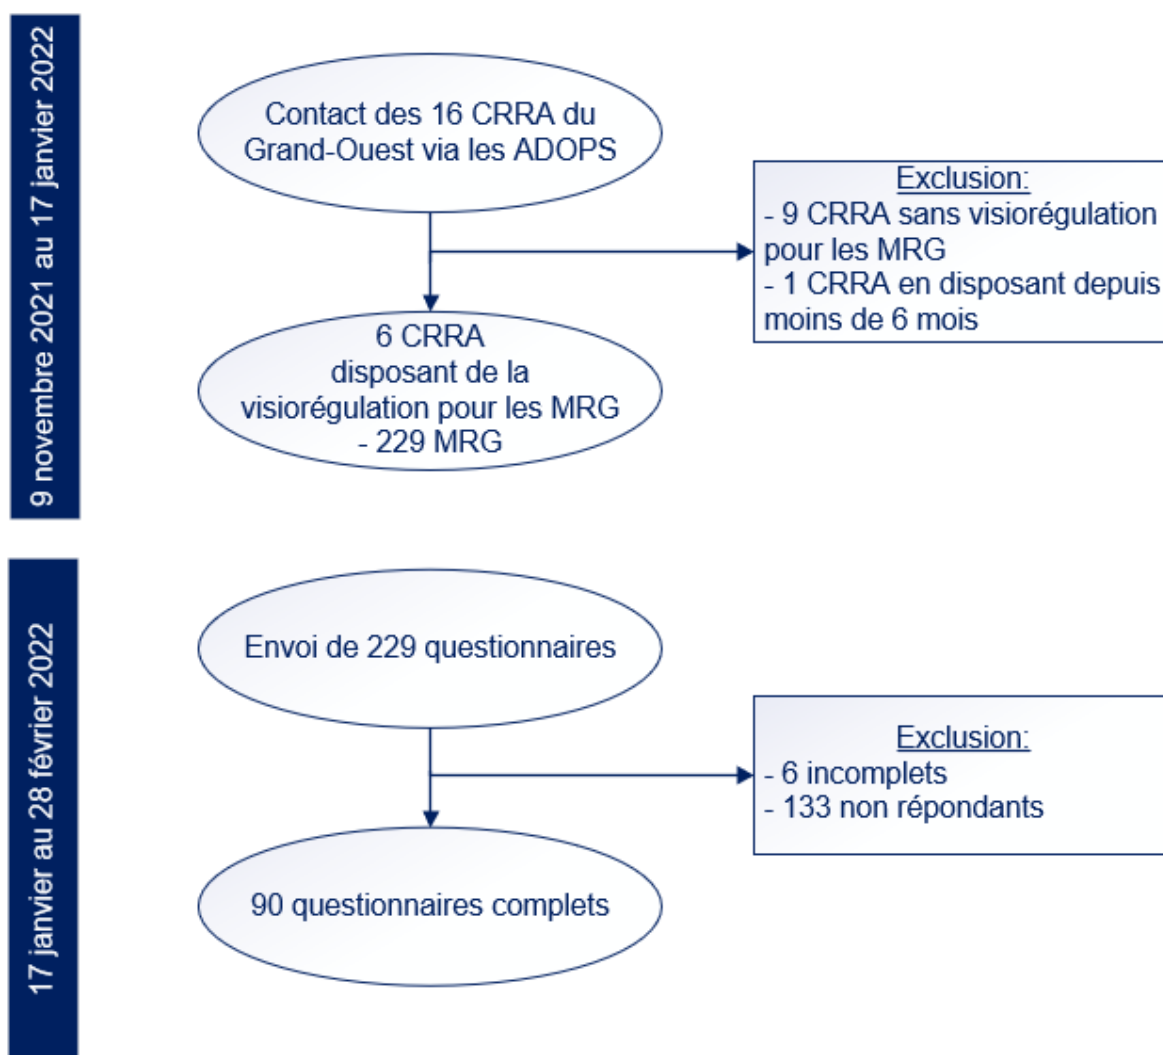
9 novembre 2021 au 17 janvier 2022

Contact des 16 CRRA du Grand-Ouest via les ADOPS

Exclusion:
- 9 CRRA sans visiorégulation pour les MRG
- 1 CRRA en disposant depuis moins de 6 mois

6 CRRA
disposant de la
visiorégulation pour les MRG
- 229 MRG

17 janvier au 28 février 2022

Envoi de 229 questionnaires

Exclusion:
- 6 incomplets
- 133 non répondants

90 questionnaires complets